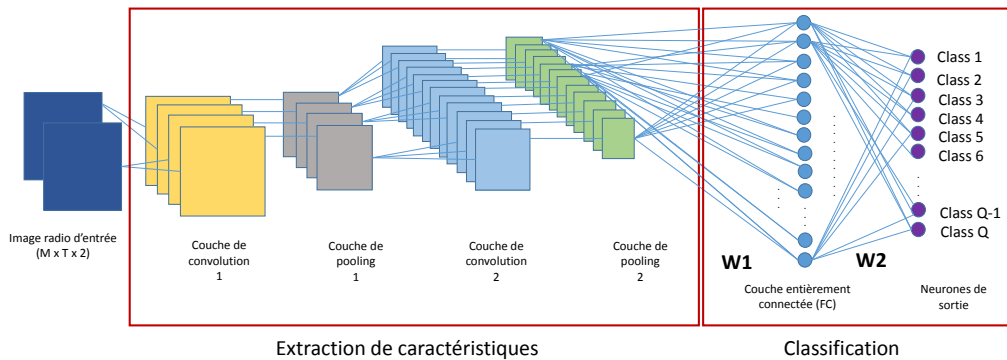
Image radio d'entrée (M x T x 2)

Couche de convolution 1

Couche de pooling 1

Couche de convolution 2

Couche de pooling 2

W1

Couche entièrement connectée (FC)

W2

Class 1
Class 2
Class 3
Class 4
Class 5
Class 6
Class Q-1
Class Q

Neurones de sortie

Extraction de caractéristiques

Classification